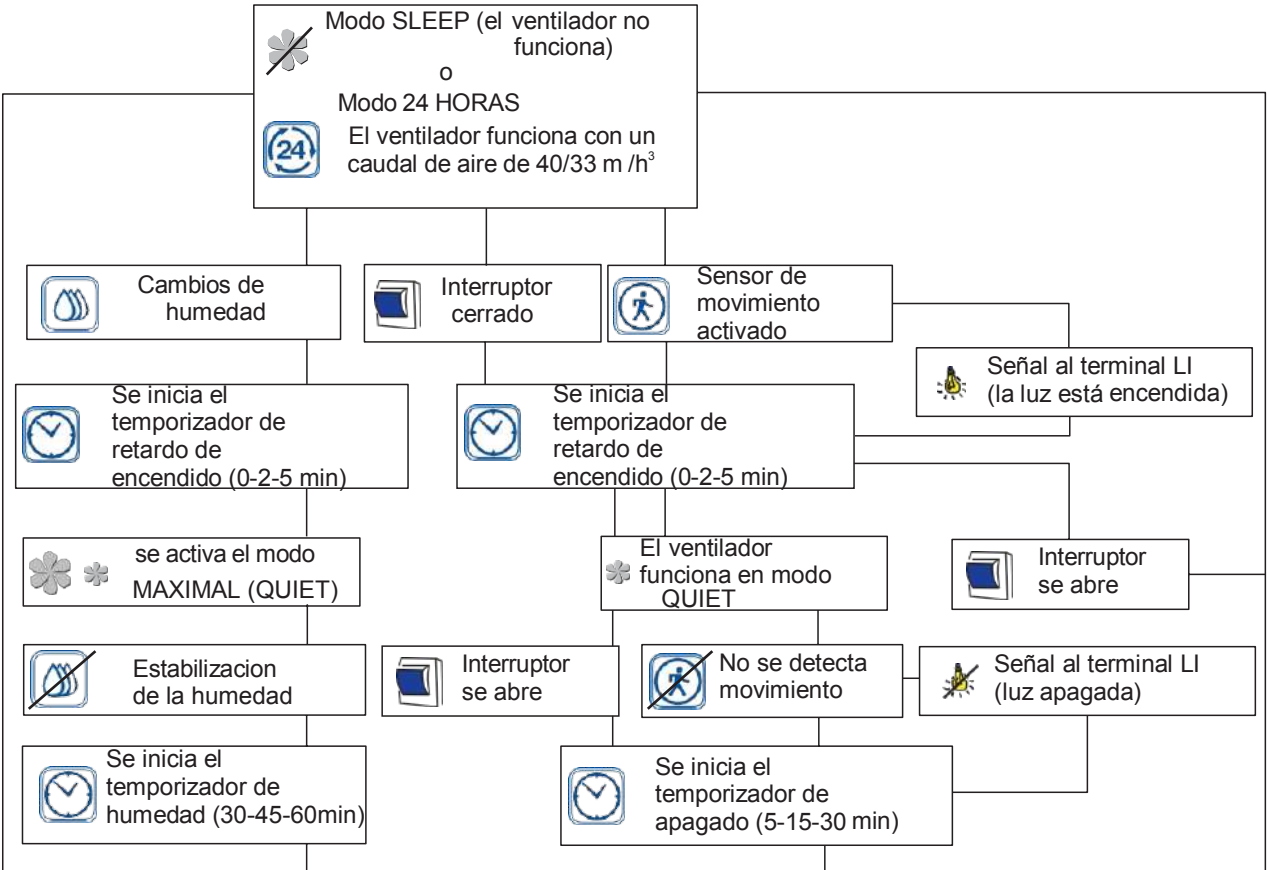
Modo SLEEP (el ventilador no funciona)
o
Modo 24 HORAS

24

El ventilador funciona con un caudal de aire de 40/33 m /h$^3$

Cambios de humedad

Interruptor cerrado

Sensor de movimiento activado

Señal al terminal LI (la luz está encendida)

Se inicia el temporizador de retardo de encendido (0-2-5 min)

Se inicia el temporizador de retardo de encendido (0-2-5 min)

se activa el modo MAXIMAL (QUIET)

El ventilador funciona en modo QUIET

Interruptor se abre

Estabilizacion de la humedad

Interruptor se abre

No se detecta movimiento

Señal al terminal LI (luz apagada)

Se inicia el temporizador de humedad (30-45-60min)

Se inicia el temporizador de apagado (5-15-30 min)